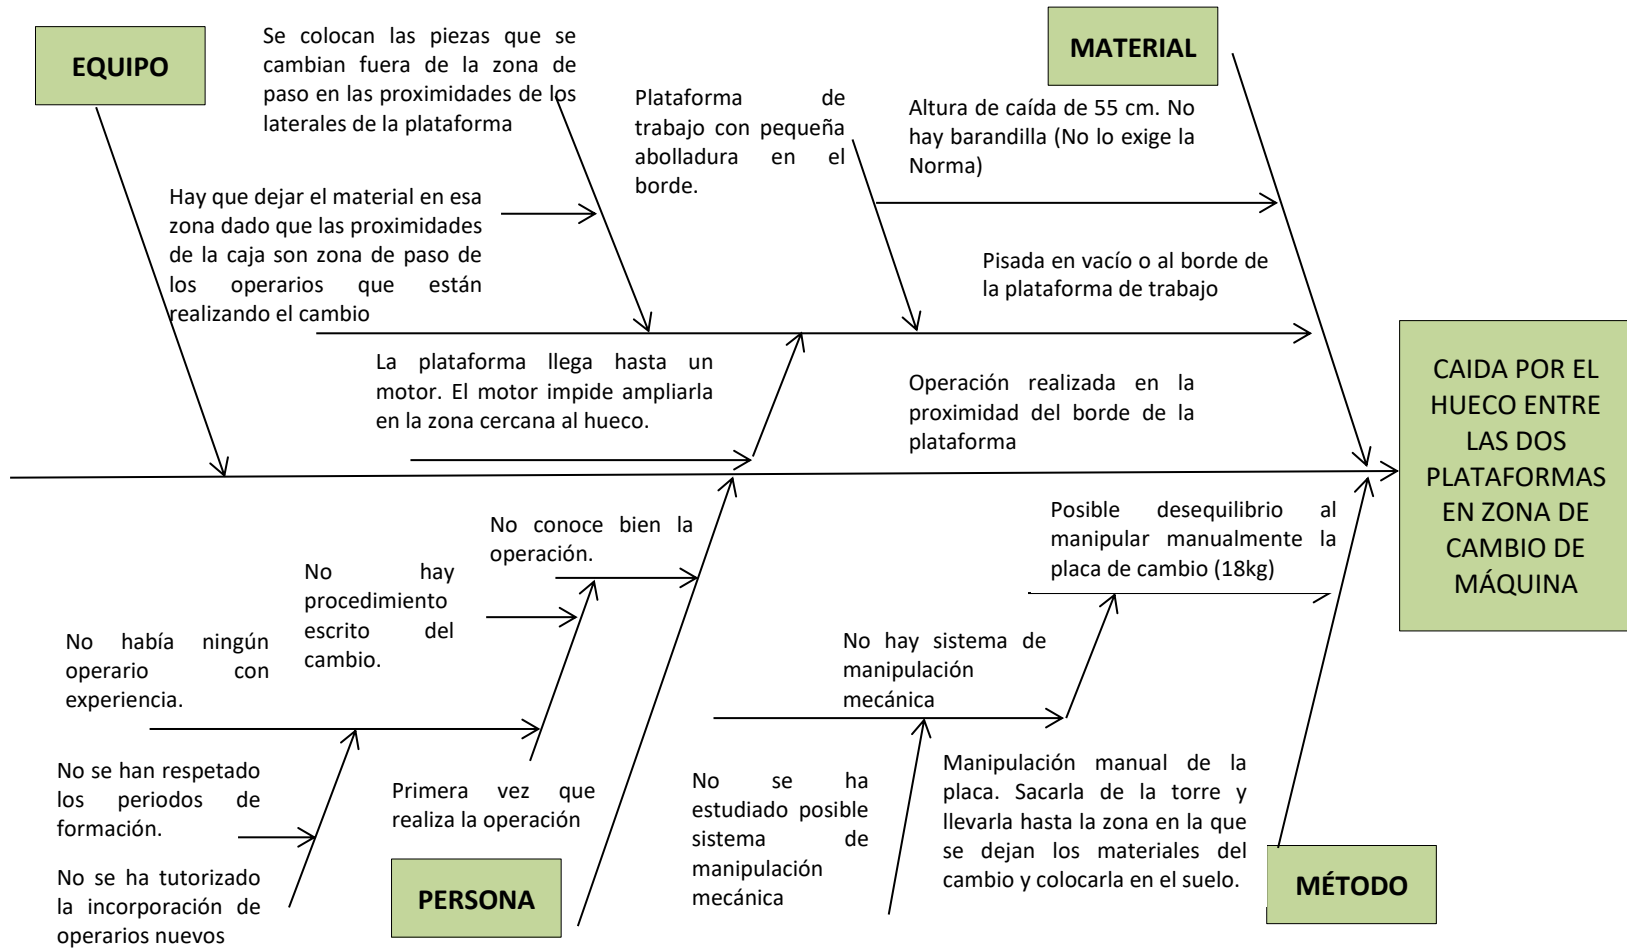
EQUIPO

Se colocan las piezas que se cambian fuera de la zona de paso en las proximidades de los laterales de la plataforma

Hay que dejar el material en esa zona dado que las proximidades de la caja son zona de paso de los operarios que están realizando el cambio

La plataforma llega hasta un motor. El motor impide ampliarla en la zona cercana al hueco.

Plataforma de trabajo con pequeña abolladura en el borde.

MATERIAL

Altura de caída de 55 cm. No hay barandilla (No lo exige la Norma)

Pisada en vacío o al borde de la plataforma de trabajo

Operación realizada en la proximidad del borde de la plataforma

CAIDA POR EL HUECO ENTRE LAS DOS PLATAFORMAS EN ZONA DE CAMBIO DE MÁQUINA

No conoce bien la operación.

No hay procedimiento escrito del cambio.

No había ningún operario con experiencia.

No se han respetado los periodos de formación.

No se ha tutorizado la incorporación de operarios nuevos

Primera vez que realiza la operación

PERSONA

Posible desequilibrio al manipular manualmente la placa de cambio (18kg)

No hay sistema de manipulación mecánica

No se ha estudiado posible sistema de manipulación mecánica

Manipulación manual de la placa. Sacarla de la torre y llevarla hasta la zona en la que se dejan los materiales del cambio y colocarla en el suelo.

MÉTODO